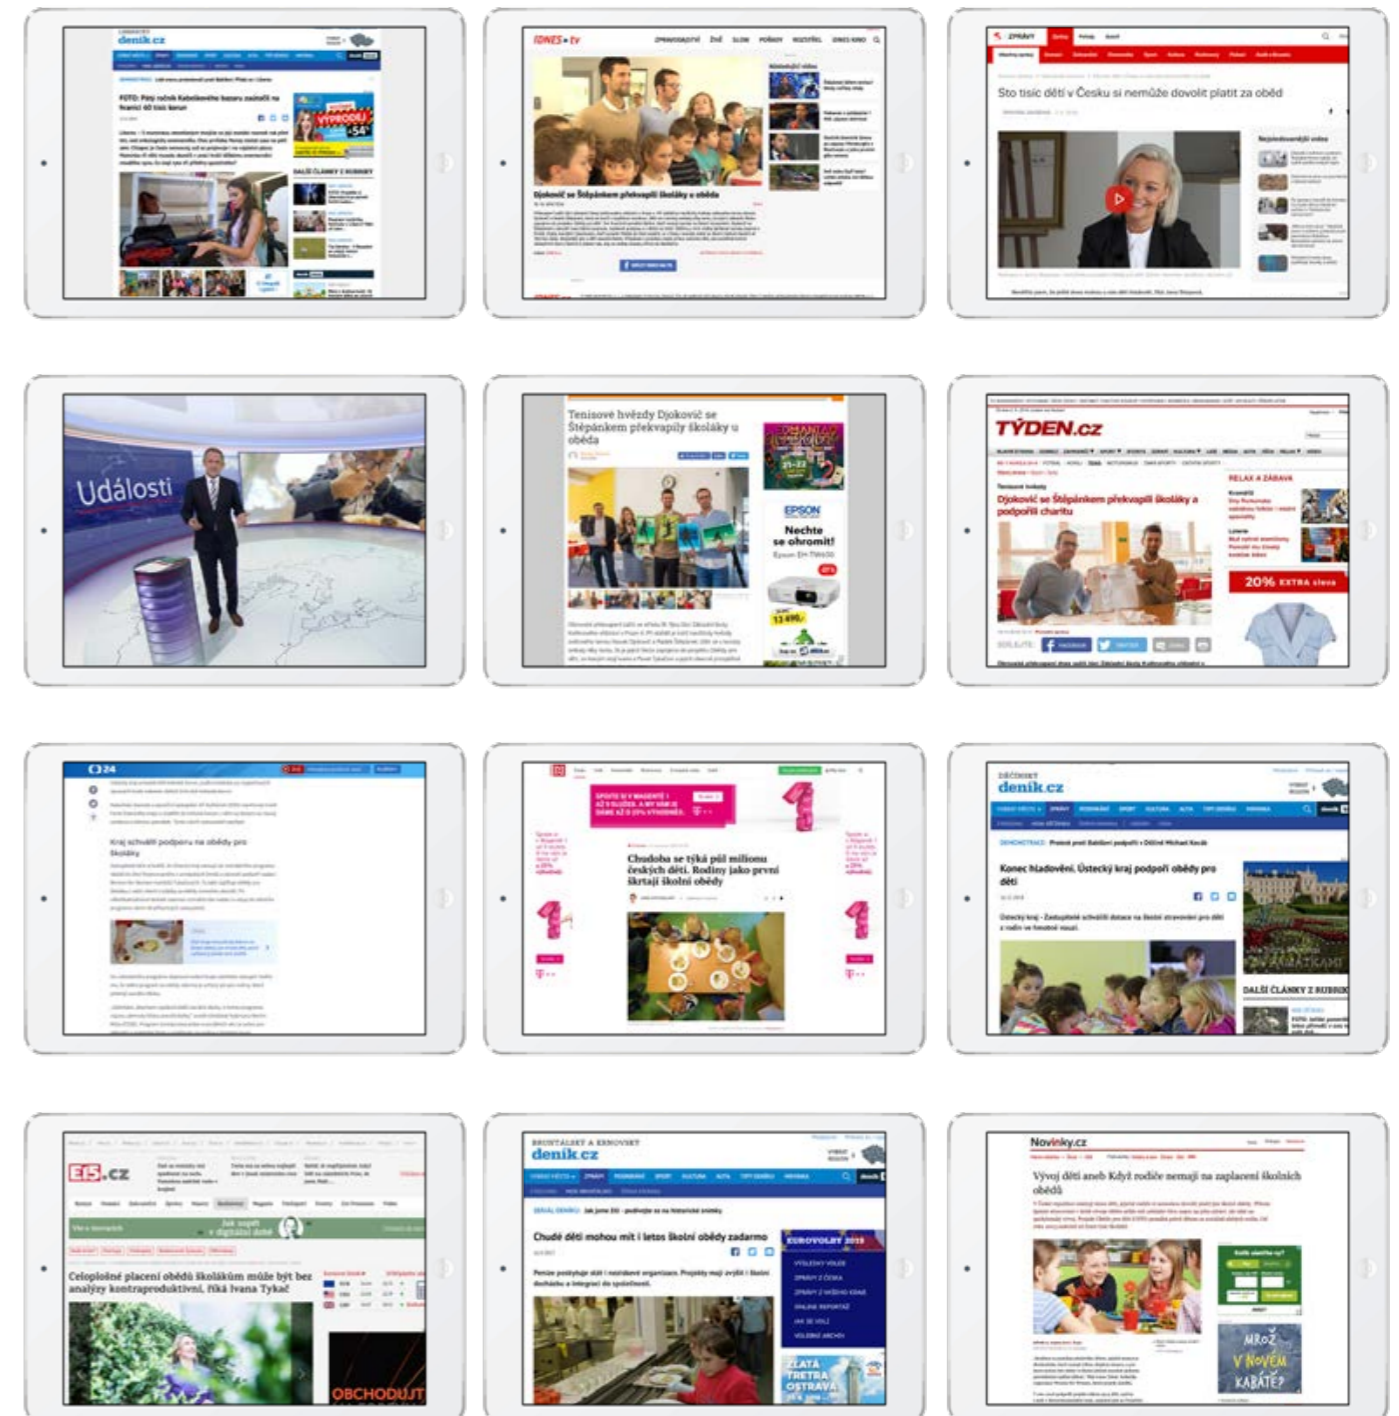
denik.cz

FOTO: Pátý ročník Kabelkového bazaru zacílil na hranici 60 tisíc korun

VÝPRODEJ

DALŠÍ ČLÁNKY Z RUBRIKY

iDNES.tv

Djoković se Štěpánkem překvapili školáky u obědа

ZPRÁVY

Sto tisíc dětí v Česku si nemůže dovolit platit za oběd

Nejsledovanější videa

Události

Tenisové hvězdy Djoković se Štěpánkem překvapily školáky u oběda

EPSON

Nechte se ohromit!

13 490,-

TÝDEN.cz

Djoković se Štěpánkem překvapili školáky a podpořili charitu

RELAX A ZÁBAVA

20% EXTRA sleva

ČT24

Kraj schválil podporu na obědy pro školáky

Chudoba se týká půl milionu českých dětí. Rodiny jako první škrtají školní obědy

DĚČÍNSKÝ denik.cz

Konec hladovění. Ústecký kraj podpoří obědy pro děti

DALŠÍ ČLÁNKY Z RUBRIKY

E15.cz

Jak uspět v digitální době

Celoplošné placení obědů školákům může být bez analýzy kontraproduktivní, říká Ivana Tykač

OBCHODUJ

BRUNTÁLSKÝ A KRNOVSKÝ denik.cz

Chudé děti mohou mít i letos školní obědy zadarmo

EUROVOLBY 2019

ZLATÁ TRETRA OSTRAVA

Novinky.cz

Vývoj dětí aneb Když rodiče nemají na zaplacení školních obědů

MRÓZ V NOVÉM KABÁTĚ?